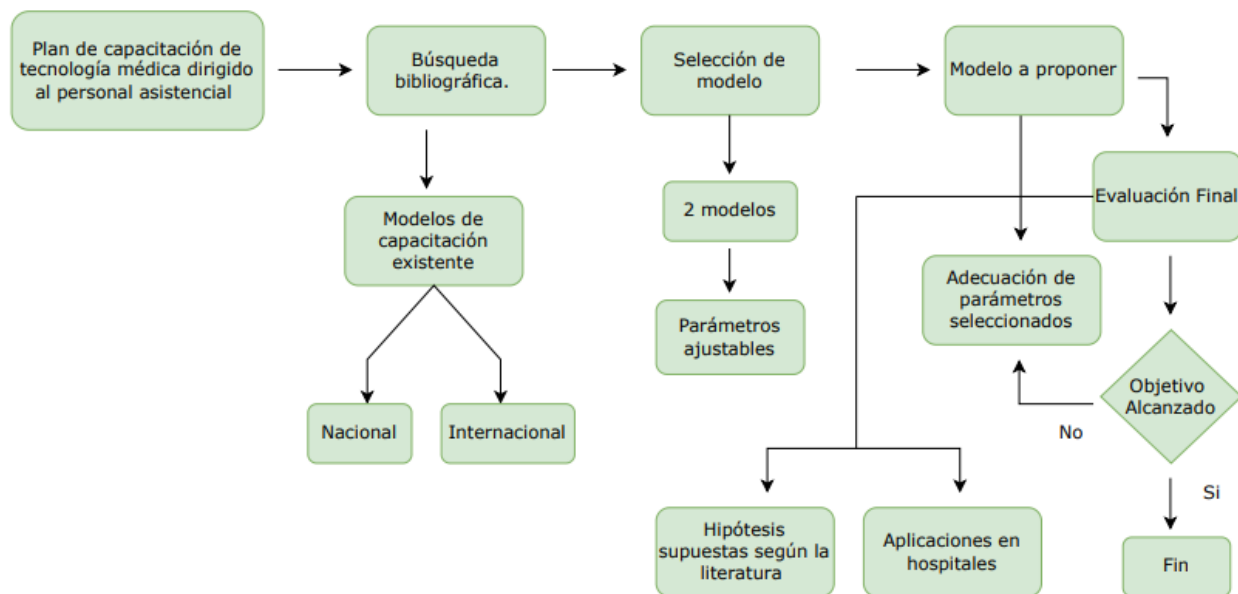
Plan de capacitación de tecnología médica dirigido al personal asistencial

Búsqueda bibliográfica.

Selección de modelo

Modelo a proponer

Modelos de capacitación existente

Nacional

Internacional

2 modelos

Parámetros ajustables

Evaluación Final

Adecuación de parámetros seleccionados

Objetivo Alcanzado

No

Si

Hipótesis supuestas según la literatura

Aplicaciones en hospitales

Fin